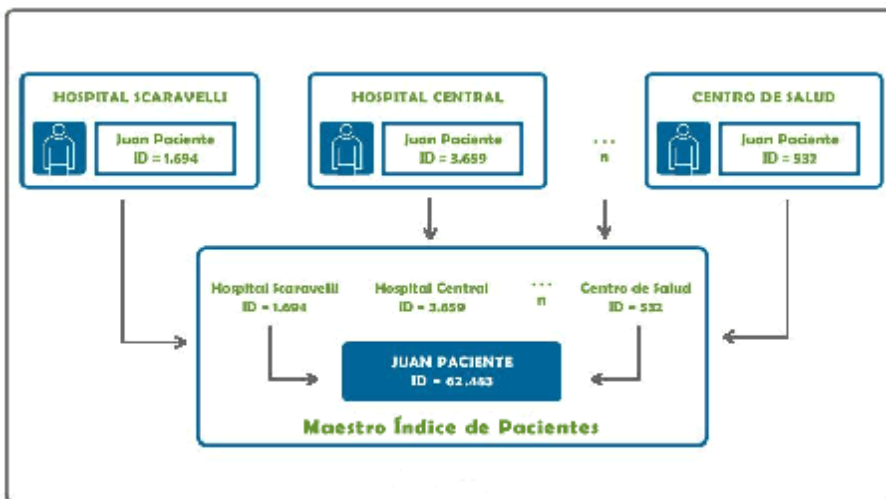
HOSPITAL SCARAVELLI

Juan Paciente
ID = 1.694

HOSPITAL CENTRAL

Juan Paciente
ID = 3.659

...
n

CENTRO DE SALUD

Juan Paciente
ID = 532

Hospital Scaravelli
ID = 1.694

Hospital Central
ID = 3.659

...
n

Centro de Salud
ID = 532

JUAN PACIENTE
ID = 62.463

Maestro Índice de Pacientes